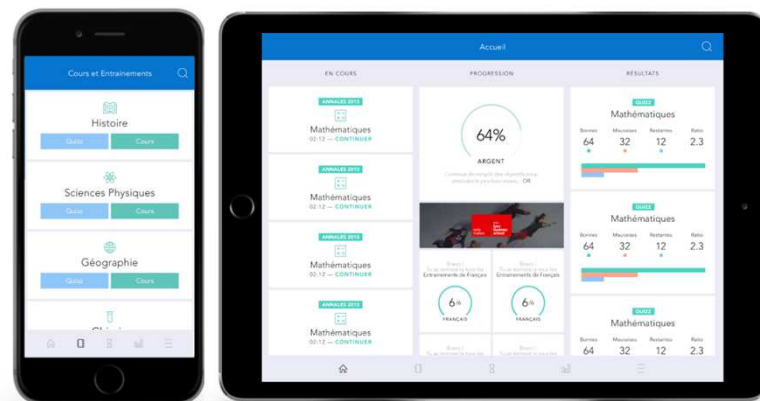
Cours et Entrainements

Histoire
Quiz Cours

Sciences Physiques
Quiz Cours

Géographie
Quiz Cours

Accueil

EN COURS

ANNALES 2015
Mathématiques
02:12 — CONTINUER

ANNALES 2015
Mathématiques
02:12 — CONTINUER

ANNALES 2015
Mathématiques
02:12 — CONTINUER

ANNALES 2015
Mathématiques
02:12 — CONTINUER

PROGRESSION

64%
ARGENT
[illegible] OR

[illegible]
Entrainements de Français
6%
FRANÇAIS

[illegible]
Entrainements de Français
6%
FRANÇAIS

RÉSULTATS

QUIZZ
Mathématiques
Bonnes 64
Mauvaises 32
Restantes 12
Ratio 2.3

QUIZZ
Mathématiques
Bonnes 64
Mauvaises 32
Restantes 12
Ratio 2.3

QUIZZ
Mathématiques
Bonnes 64
Mauvaises 32
Restantes 12
Ratio 2.3